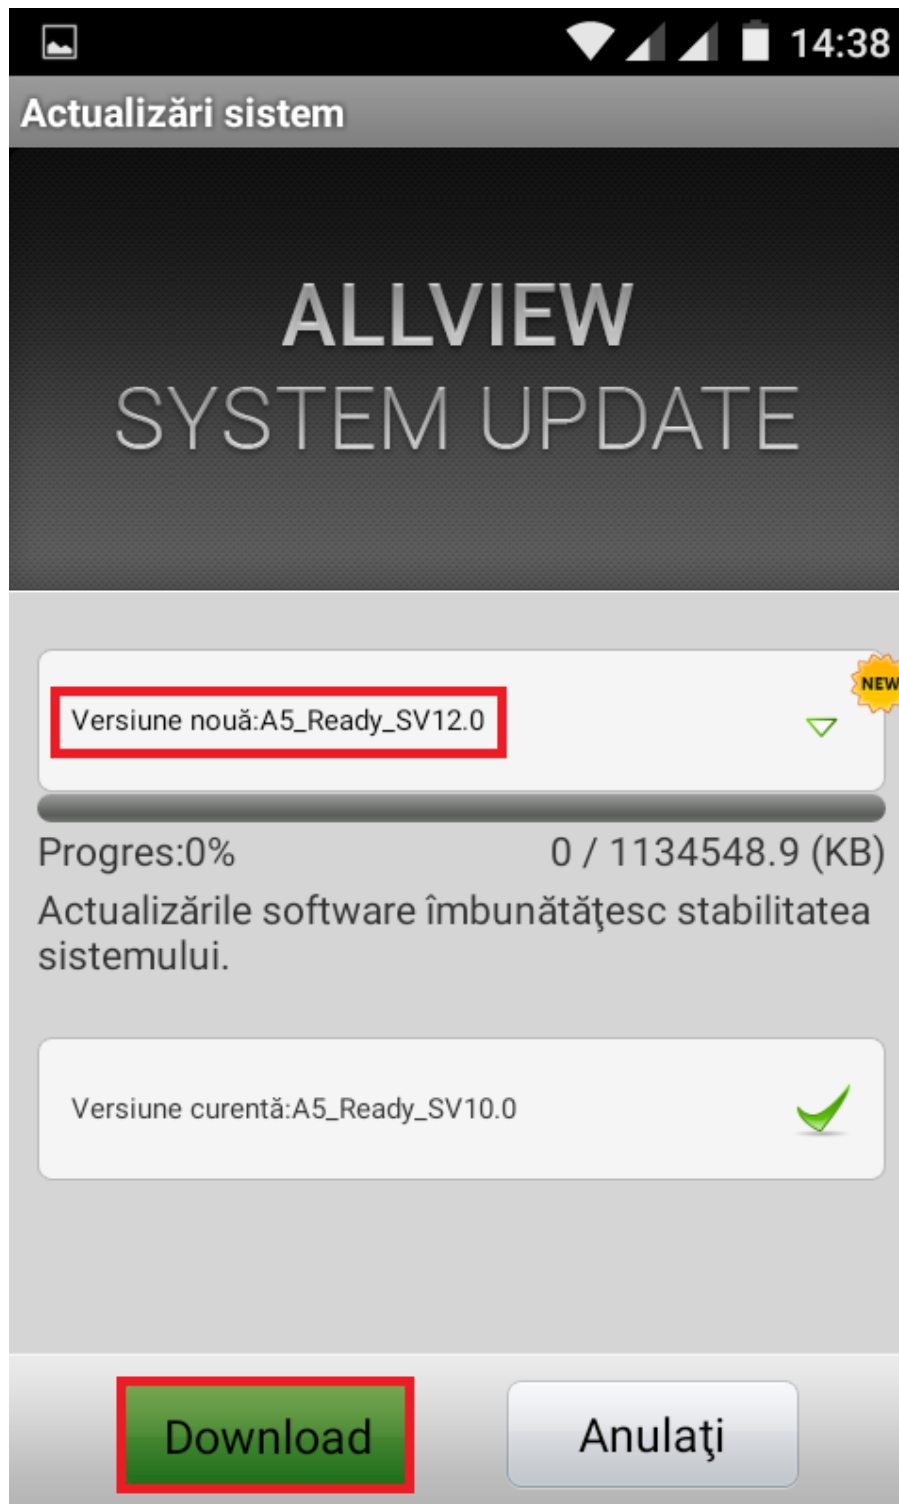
14:38

Actualizări sistem

ALLVIEW
SYSTEM UPDATE

Versiune nouă:A5_Ready_SV12.0

NEW

Progres:0%

0 / 1134548.9 (KB)

Actualizările software îmbunătăţesc stabilitatea sistemului.

Versiune curentă:A5_Ready_SV10.0

Download

Anulaţi